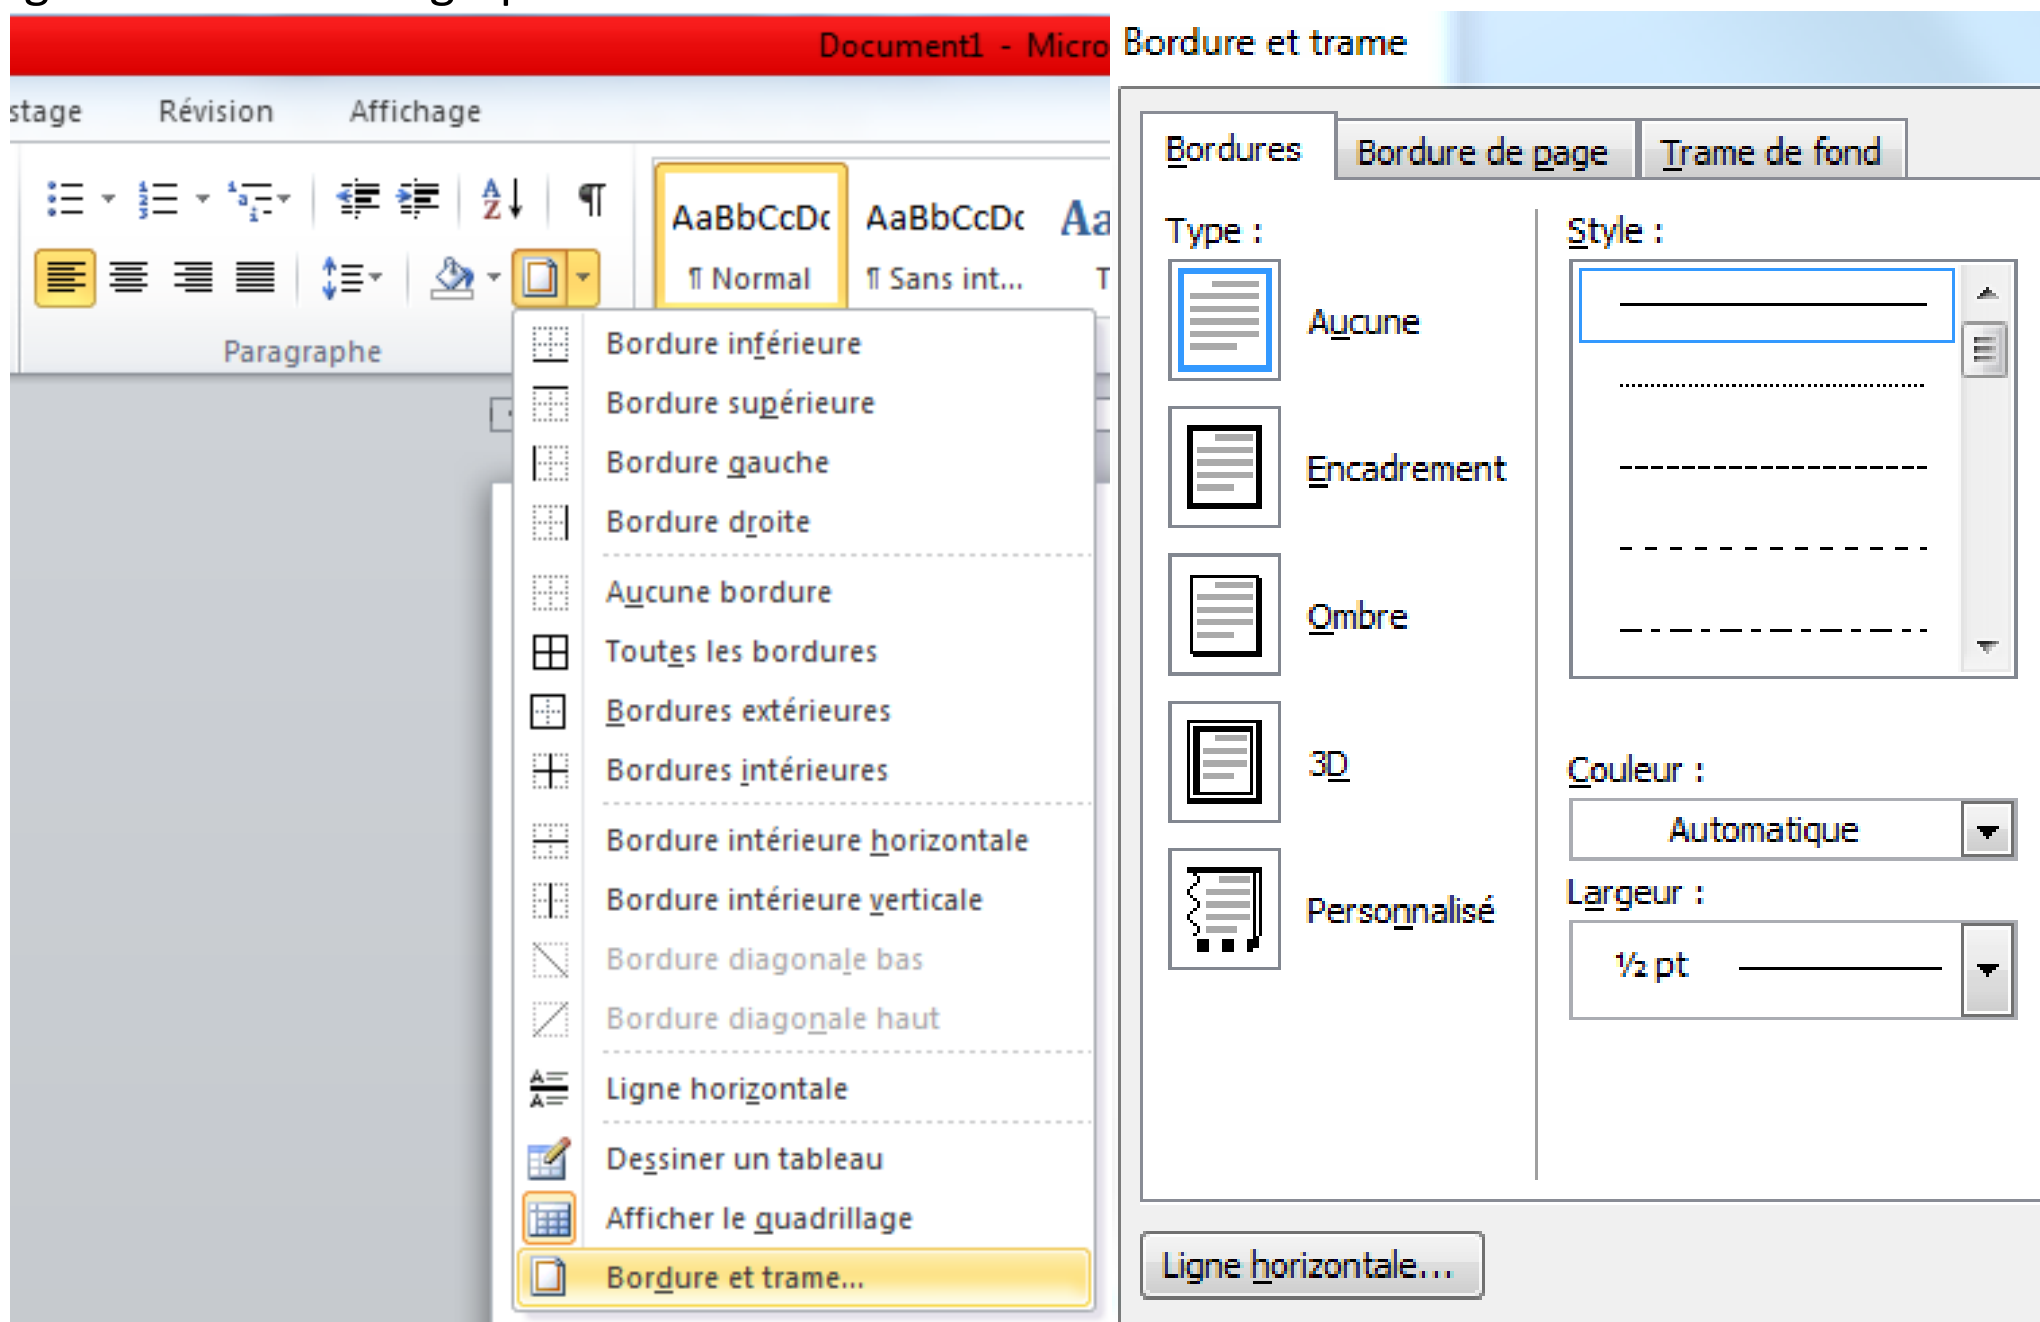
Document1 - Micro

stage Révision Affichage

AaBbCcDc
¶ Normal

AaBbCcDc
¶ Sans int...

Aa
T

Paragraphe

Bordure inférieure
Bordure supérieure
Bordure gauche
Bordure droite
Aucune bordure
Toutes les bordures
Bordures extérieures
Bordures intérieures
Bordure intérieure horizontale
Bordure intérieure verticale
Bordure diagonale bas
Bordure diagonale haut
Ligne horizontale
Dessiner un tableau
Afficher le quadrillage
Bordure et trame...

Bordure et trame

Bordures | Bordure de page | Trame de fond

Type :

Aucune

Encadrement

Ombre

3D

Personnalisé

Style :

Couleur :

Automatique

Largeur :

½ pt

Ligne horizontale...